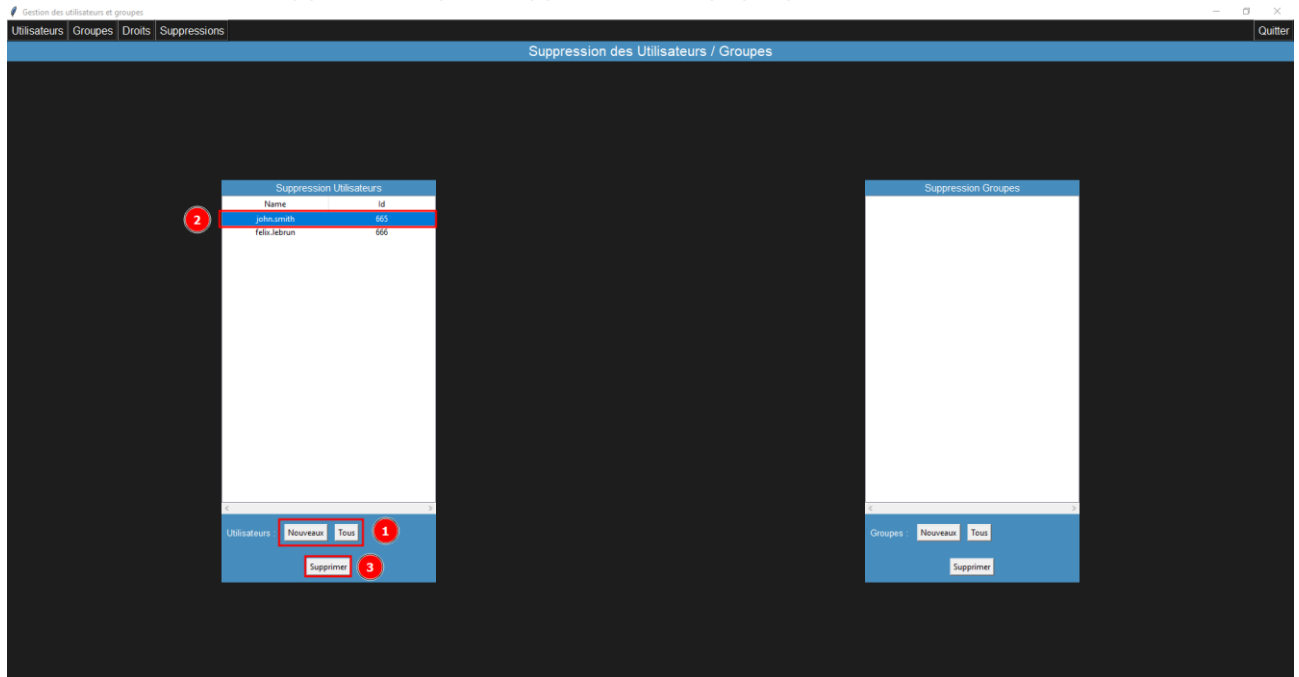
Gestion des utilisateurs et groupes

Utilisateurs | Groupes | Droits | Suppressions

Quitter

Suppression des Utilisateurs / Groupes

Suppression Utilisateurs

| Name | Id |
|---|---|
| john.smith | 665 |
| felix.lebrun | 666 |

2

Utilisateurs : Nouveaux Tous 1

Supprimer 3

Suppression Groupes

Groupes : Nouveaux Tous

Supprimer